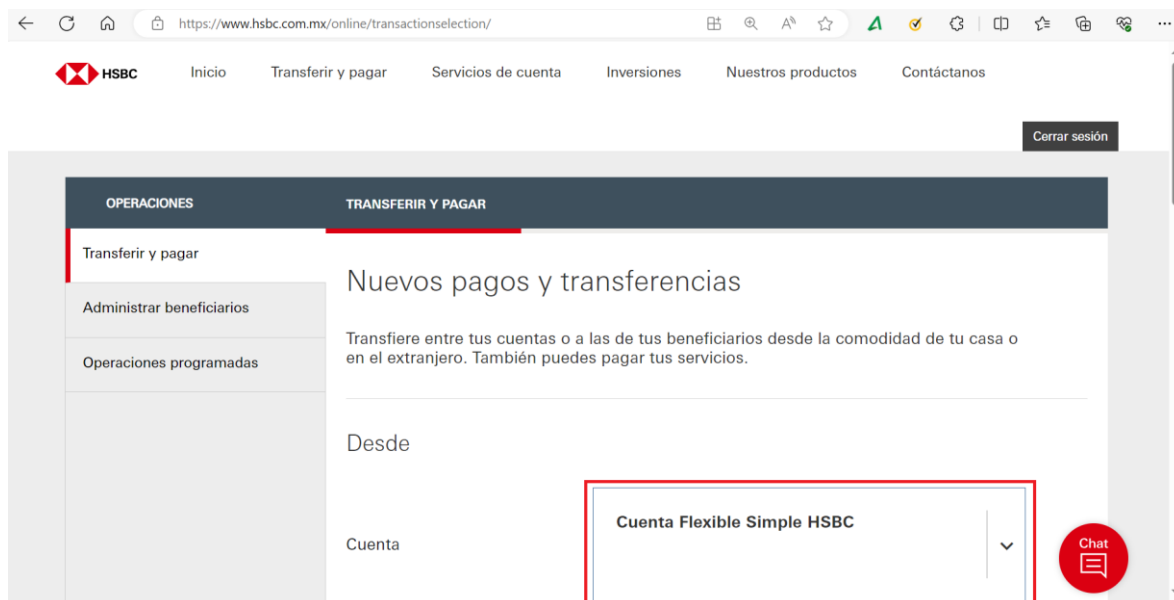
https://www.hsbc.com.mx/online/transactionselection/

HSBC Inicio Transferir y pagar Servicios de cuenta Inversiones Nuestros productos Contáctanos

Cerrar sesión

OPERACIONES

TRANSFERIR Y PAGAR

Transferir y pagar

Administrar beneficiarios

Operaciones programadas

Nuevos pagos y transferencias

Transfiere entre tus cuentas o a las de tus beneficiarios desde la comodidad de tu casa o en el extranjero. También puedes pagar tus servicios.

Desde

Cuenta

Cuenta Flexible Simple HSBC

Chat